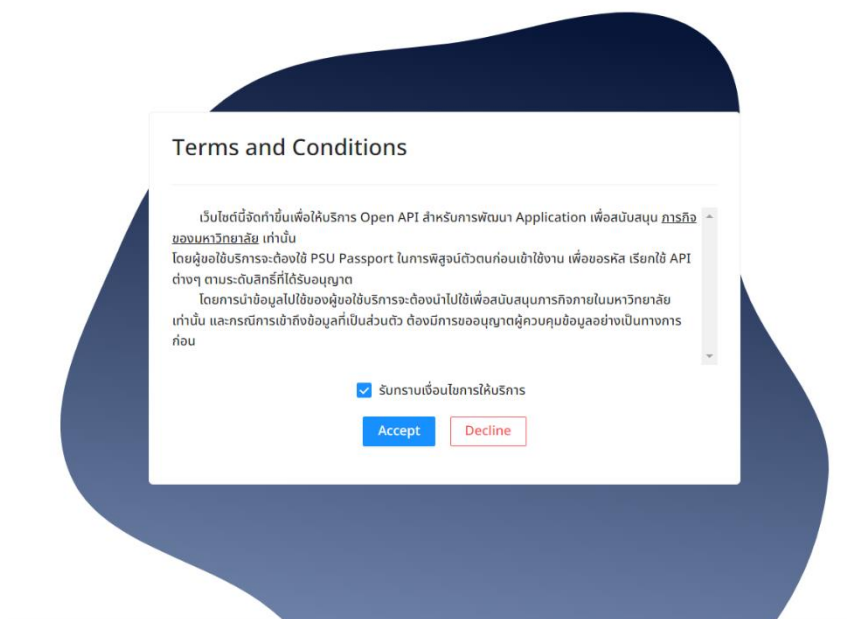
Terms and Conditions

เว็บไซต์นี้จัดทำขึ้นเพื่อให้บริการ Open API สำหรับการพัฒนา Application เพื่อสนับสนุน ภารกิจของมหาวิทยาลัย เท่านั้น
โดยผู้ขอใช้บริการจะต้องใช้ PSU Passport ในการพิสูจน์ตัวตนก่อนเข้าใช้งาน เพื่อขอรหัส เรียกใช้ API ต่างๆ ตามระดับสิทธิ์ที่ได้รับอนุญาต

โดยการนำข้อมูลไปใช้ของผู้ขอใช้บริการจะต้องนำไปใช้เพื่อสนับสนุนภารกิจภายในมหาวิทยาลัยเท่านั้น และกรณีการเข้าถึงข้อมูลที่เป็นส่วนตัว ต้องมีการขออนุญาตผู้ควบคุมข้อมูลอย่างเป็นทางการก่อน

รับทราบเงื่อนไขการให้บริการ

Accept
Decline